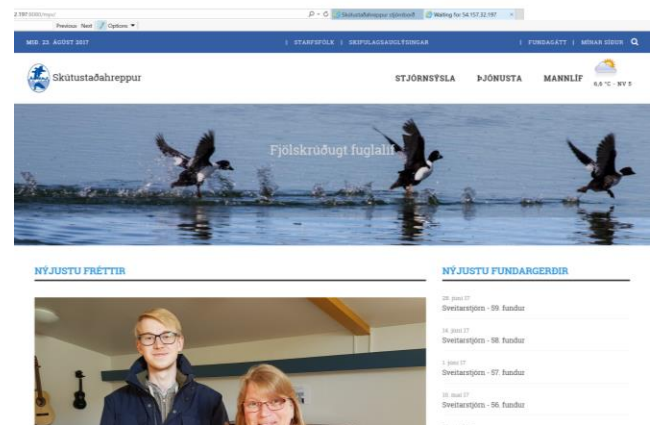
2.197:8080/repo/
Previous Next Options
Skútustaðahreppur stjórnborð
Waiting for 54.157.52.197

MIÐ. 23. ÁGÚST 2017
| STARFSFÓLK | SKIPULAGSAUGLÝSINGAR
| FUNDAGÁTT | MÍNAR SÍÐUR

Skútustaðahreppur

STJÓRNSÝSLA ÞJÓNUSTA MANNLÍF
6,6 °C - NV 5

Fjölskrúðugt fuglalíf

NÝJUSTU FRÉTTIR

NÝJUSTU FUNDARGERÐIR

28. júní 17
Sveitarstjórn - 59. fundur

14. júní 17
Sveitarstjórn - 58. fundur

1. júní 17
Sveitarstjórn - 57. fundur

31. maí 17
Sveitarstjórn - 56. fundur